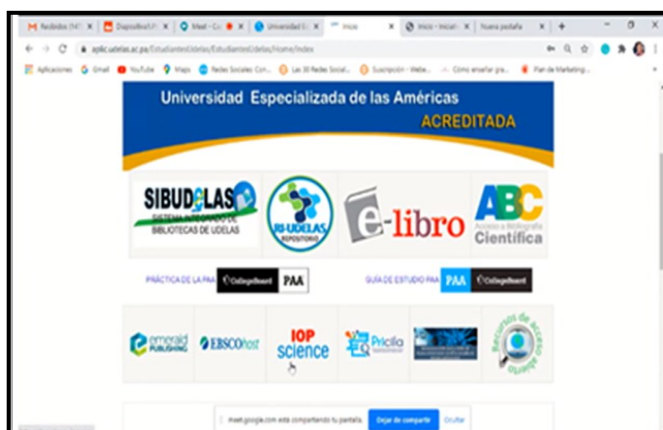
M Recibidos (947) | Diapositiva UD | Meet - Cu | Universidad E | Inicio | Inicio - Inicial | Nueva pestaña | +

aplic.udelas.ac.pa/EstudiantesUdelas/EstudiantesUdelas/Home/Index

Aplicaciones | Gmail | YouTube | Maps | Redes Sociales Con... | Las 30 Redes Social... | Suscripción - Webe... | Cómo enseñar gra... | Plan de Marketing...

Universidad Especializada de las Américas
ACREDITADA

SIBUDELAS
SISTEMA INTEGRADO DE BIBLIOTECAS DE UDELAS

RI-UDELAS
REPOSITORIO

e-libro

ABC
Acceso a Bibliografía Científica

PRÁCTICA DE LA PAA | CollegeBoard | PAA

GUÍA DE ESTUDIO PARA | PAA | CollegeBoard

emerald PUBLISHING

EBSCOhost

IOP science

Pricila

Recursos de acceso abierto

meet.google.com está compartiendo tu pantalla. | Dejar de compartir | Ocultar